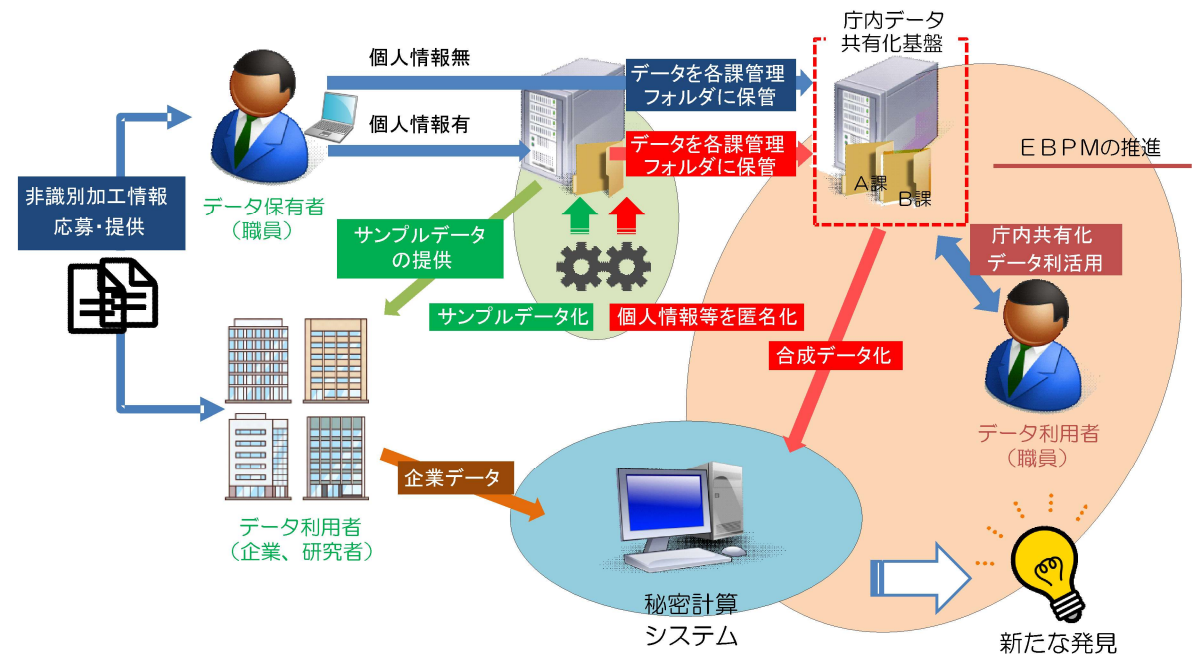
非識別加工情報
応募・提供

データ保有者
（職員）

個人情報無

個人情報有

データを各課管理
フォルダに保管

データを各課管理
フォルダに保管

庁内データ
共有化基盤

A課
B課

ＥＢＰＭの推進

サンプルデータ
の提供

サンプルデータ化

個人情報等を匿名化

庁内共有化
データ利活用

合成データ化

データ利用者
（職員）

企業データ

データ利用者
（企業、研究者）

秘密計算
システム

新たな発見